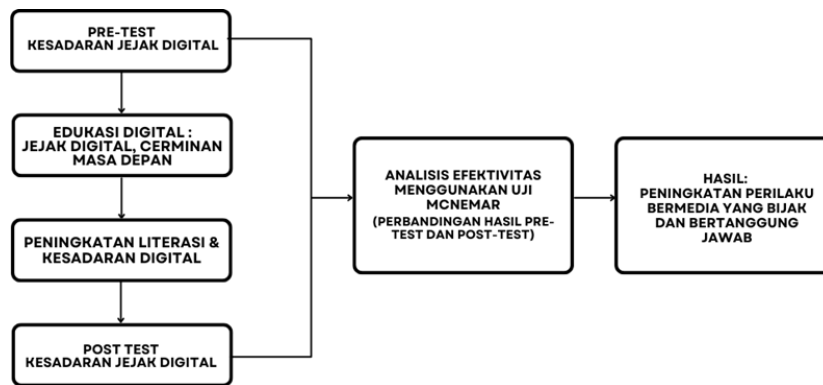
PRE-TEST
KESADARAN JEJAK DIGITAL

EDUKASI DIGITAL :
JEJAK DIGITAL, CERMINAN MASA DEPAN

PENINGKATAN LITERASI & KESADARAN DIGITAL

POST TEST
KESADARAN JEJAK DIGITAL

ANALISIS EFEKTIVITAS MENGGUNAKAN UJI MCNEMAR
(PERBANDINGAN HASIL PRE-TEST DAN POST-TEST)

HASIL:
PENINGKATAN PERILAKU BERMEDIA YANG BIJAK DAN BERTANGGUNG JAWAB